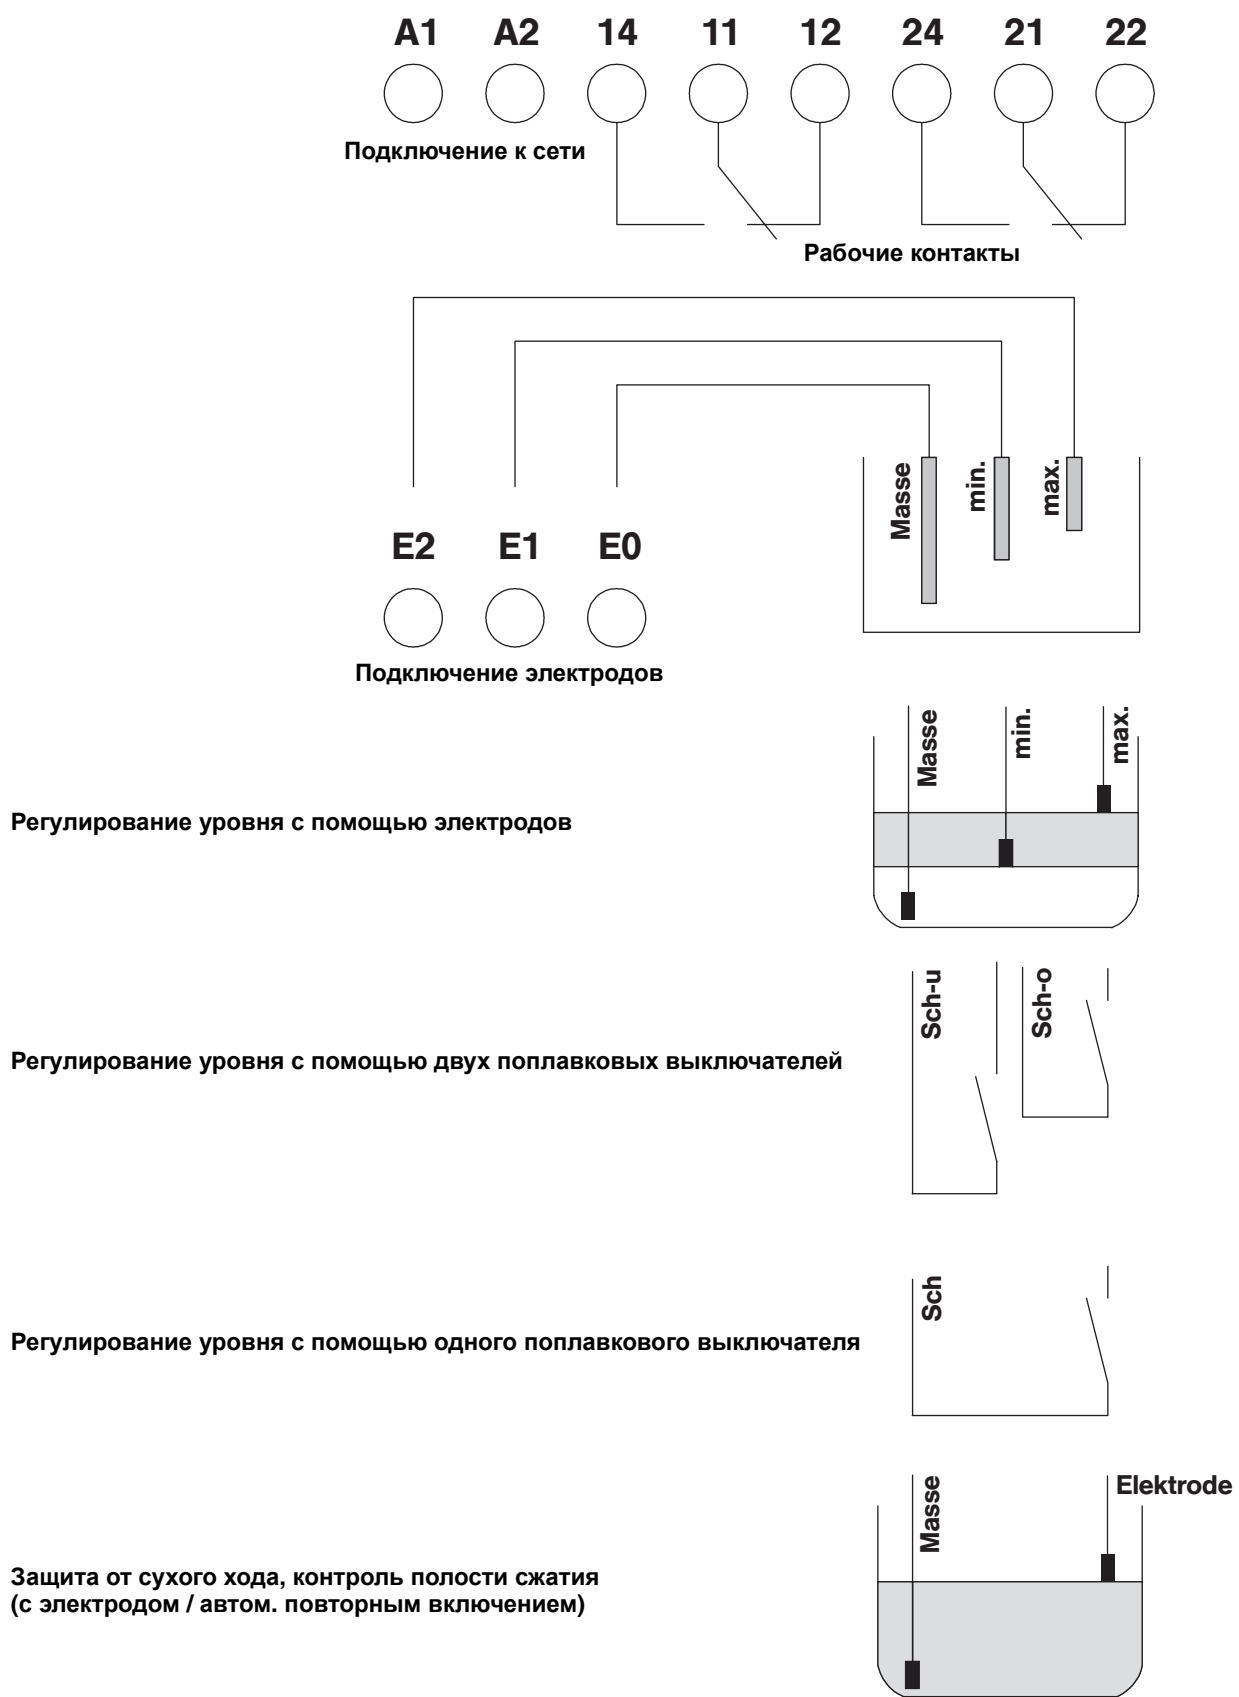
A1 A2 14 11 12 24 21 22

Подключение к сети

Рабочие контакты

Masse min. max.

E2 E1 E0

Подключение электродов

Masse min. max.

Регулирование уровня с помощью электродов

Sch-u Sch-o

Регулирование уровня с помощью двух поплавковых выключателей

Sch

Регулирование уровня с помощью одного поплавкового выключателя

Masse Elektrode

Защита от сухого хода, контроль полости сжатия
(с электродом / автом. повторным включением)